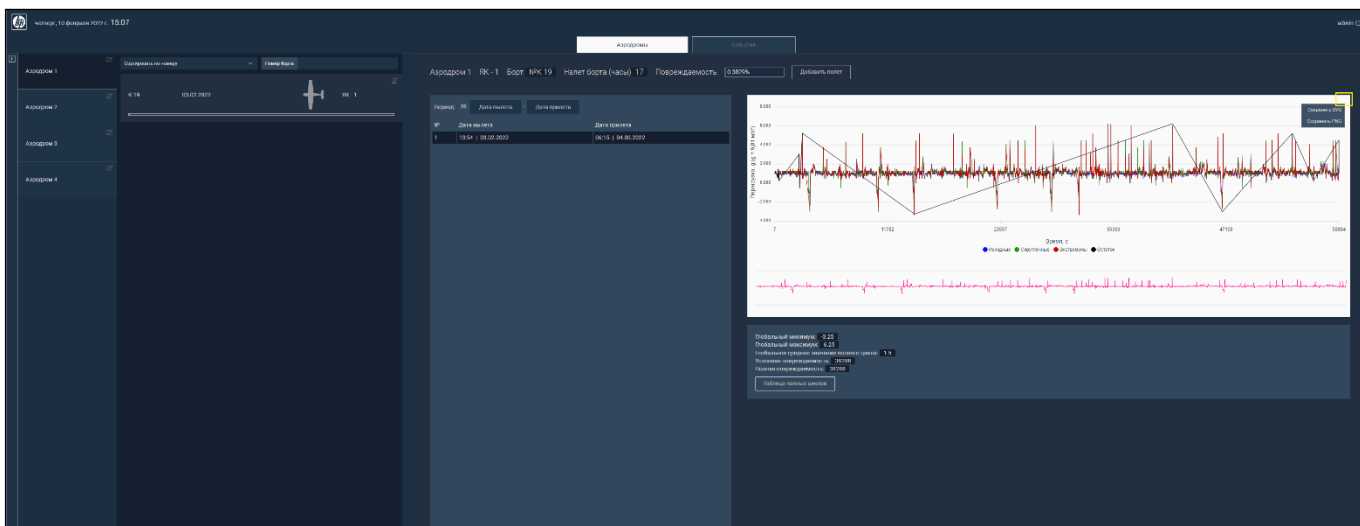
четверг, 10 февраля 2022 г. 15:07

admin

Аэродромы | События

Аэродром 1
Аэродром 2
Аэродром 3
Аэродром 4

Сортировать по номеру
Номер борта

К 19 03.02.2022 ЯК - 1

Аэродром 1 ЯК - 1 Борт NPK 19 Налет борта (часы) 17 Повреждаемость 0.3829%
Добавить полет

Период: Дата вылета - Дата прилета

| № | Дата вылета | Дата прилета |
|---|---|---|
| 1 | 19:54 \| 03.02.2022 | 06:15 \| 04.02.2022 |

Сохранить SVG
Сохранить PNG

8.000
6.000
4.000
2.000
0.000
-2.000
-4.000

Перегрузка, g (g * 9,81 м/с²)

7 11782 23557 35333 47108 58884
Время, с

Исходные Сглаженные Экстремумы Остатки

Глобальный минимум: -3.25
Глобальный максимум: 6.25
Глобальное среднее значение полного цикла: 1 s
Усталная повреждаемость: 38288
Полная повреждаемость: 38288
Таблица полных циклов